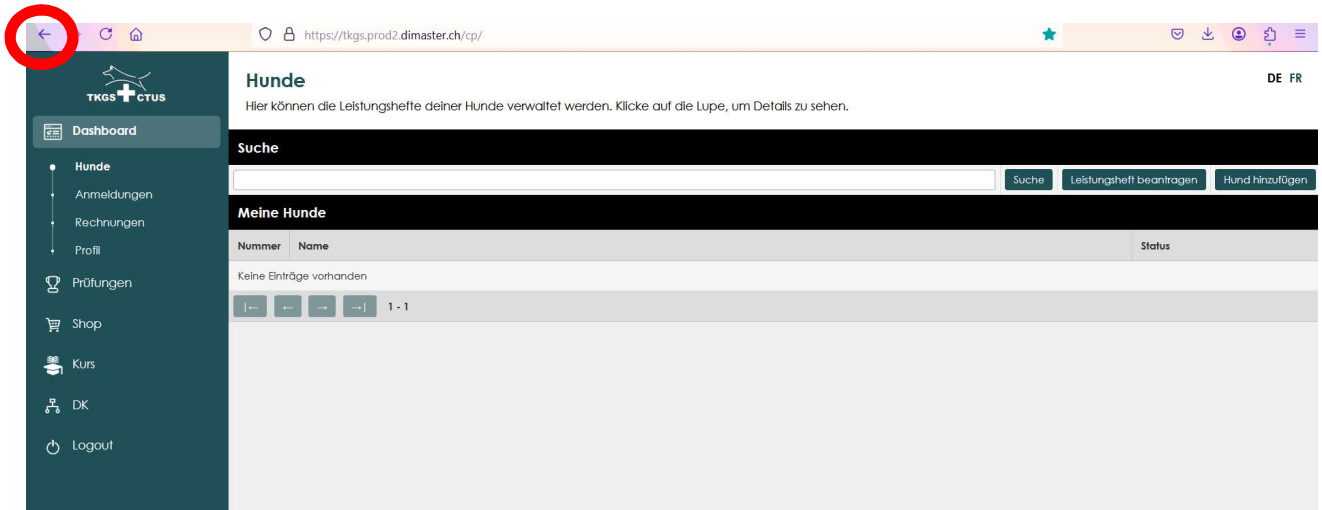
https://tkgs.prod2.dimaster.ch/cp/

TKGS CTUS

Dashboard

Hunde

Anmeldungen

Rechnungen

Profil

Prüfungen

Shop

Kurs

DK

Logout

Hunde

DE FR

Hier können die Leistungshefte deiner Hunde verwaltet werden. Klicke auf die Lupe, um Details zu sehen.

Suche

Suche | Leistungsheft beantragen | Hund hinzufügen

Meine Hunde

| Nummer | Name | Status |
|---|---|---|
| Keine Einträge vorhanden | | |

|← ← → →| 1 - 1